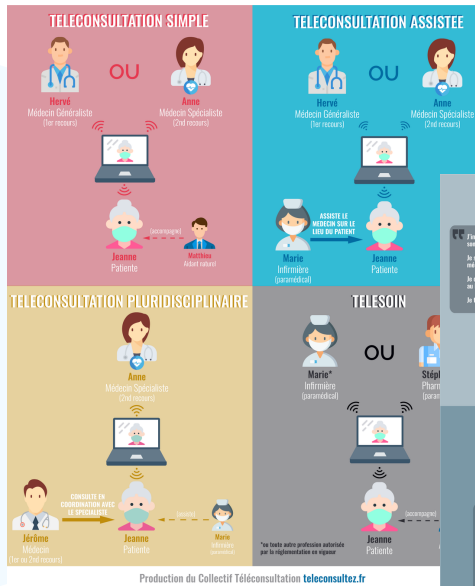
TELECONSULTATION SIMPLE

Hervé
Médecin Généraliste
(1er recours)

OU

Anne
Médecin Spécialiste
(2nd recours)

(accompagne)

Jeanne
Patiente

Matthieu
Aidant naturel

TELECONSULTATION ASSISTEE

Hervé
Médecin Généraliste
(1er recours)

OU

Anne
Médecin Spécialiste
(2nd recours)

ASSISTE LE MÉDECIN SUR LE LIEU DU PATIENT

Marie
Infirmière
(paramédical)

Jeanne
Patiente

TELECONSULTATION PLURIDISCIPLINAIRE

Anne
Médecin Spécialiste
(2nd recours)

CONSULTE EN COORDINATION AVEC LE SPÉCIALISTE

Jérôme
Médecin
(1er ou 2nd recours)

Jeanne
Patiente

(assiste)

Marie
Infirmière
(paramédical)

TELESOIN

Marie*
Infirmière
(paramédical)

OU

Stépl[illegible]
Pharm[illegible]
(para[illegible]

(accompagne)

Jeanne
Patiente

*ou toute autre profession autorisée par la réglementation en vigueur

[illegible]

Production du Collectif Téléconsultation teleconsultez.fr